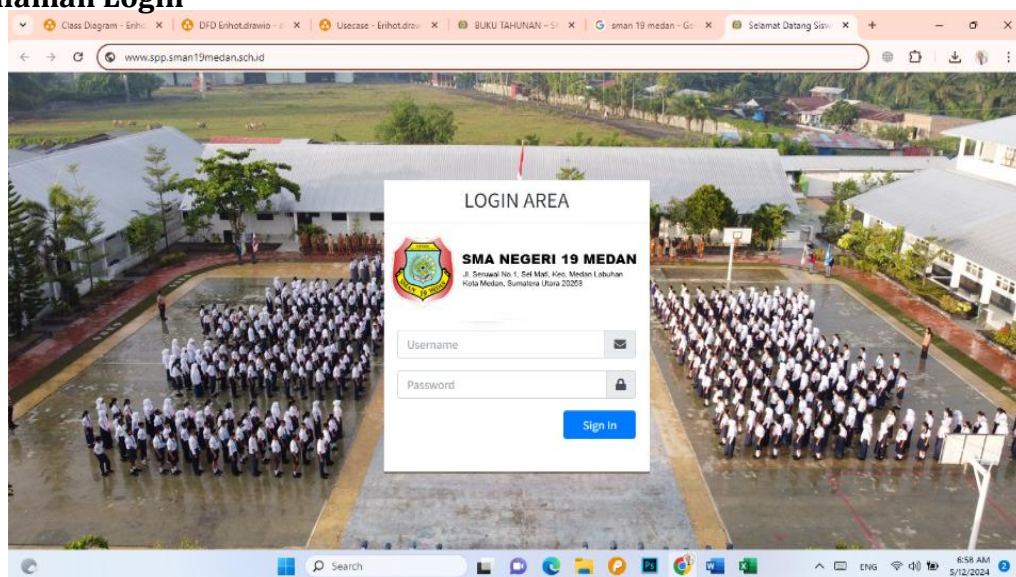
alaman Login

Class Diagram - Erihot | DFD Erihot.drawio | Usecase - Erihot.draw | BUKU TAHUNAN - S | sman 19 medan - Go | Selamat Datang Sisw

www.spp.sman19medan.sch.id

LOGIN AREA

SMA NEGERI 19 MEDAN
Jl. Seruwai No.1, Sei Mati, Kec. Medan Labuhan Kota Medan, Sumatera Utara 20258

Username

Password

Sign In

Search

ENG 6:58 AM 5/12/2024